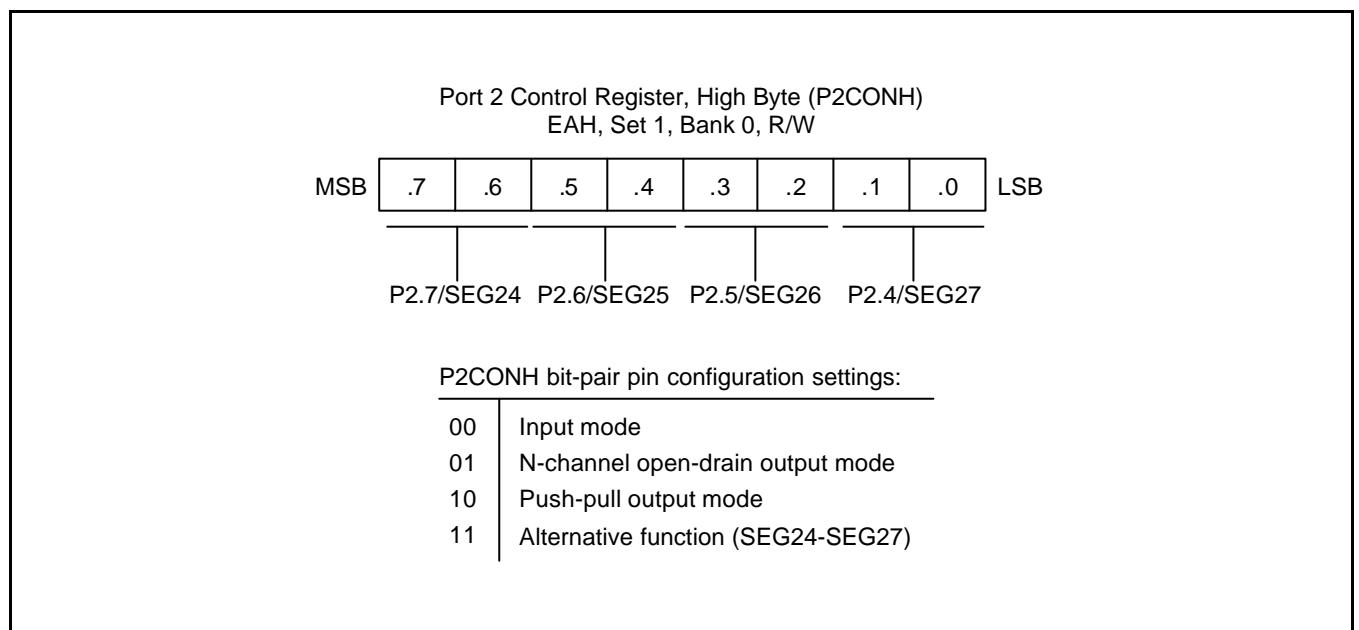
Port 2 Control Register, High Byte (P2CONH)
EAH, Set 1, Bank 0, R/W

MSB | .7 | .6 | .5 | .4 | .3 | .2 | .1 | .0 | LSB

P2.7/SEG24 P2.6/SEG25 P2.5/SEG26 P2.4/SEG27

P2CONH bit-pair pin configuration settings:

| 00 | Input mode |
|---|---|
| 01 | N-channel open-drain output mode |
| 10 | Push-pull output mode |
| 11 | Alternative function (SEG24-SEG27) |